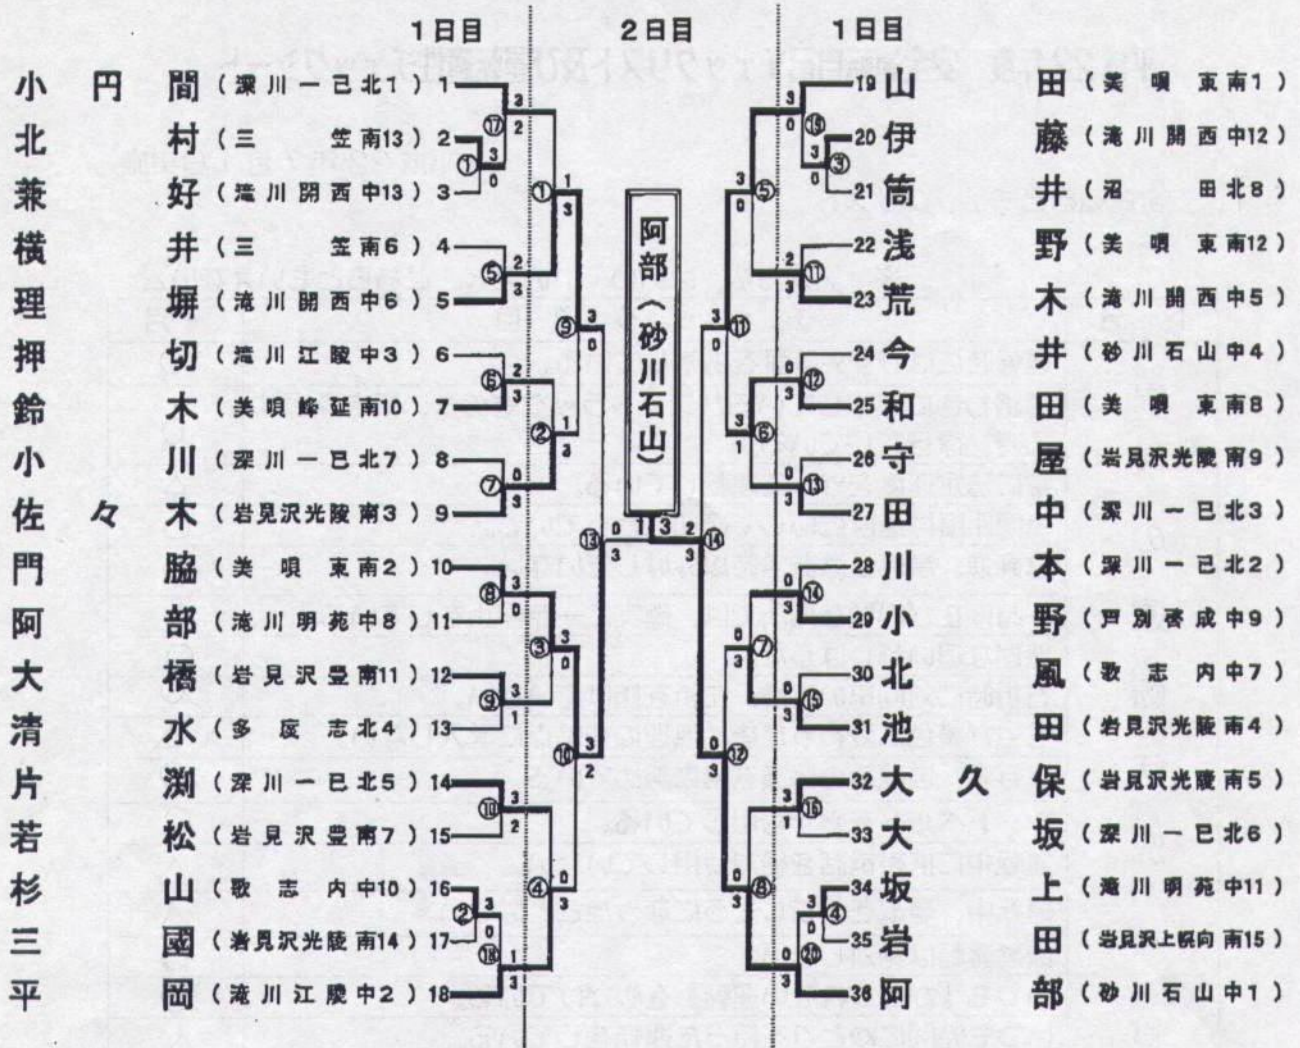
1日目　2日目　1日目

阿部（砂川石山）

小円間（深川一已北1）1
北村（三笠南13）2
兼好（滝川開西中13）3
横井（三笠南6）4
理塀（滝川開西中6）5
押切（滝川江陵中3）6
鈴木（美唄峰延南10）7
小川（深川一已北7）8
佐々木（岩見沢光陵南3）9
門脇（美唄東南2）10
阿部（滝川明苑中8）11
大橋（岩見沢豊南11）12
清水（多度志北4）13
片渕（深川一已北5）14
若松（岩見沢豊南7）15
杉山（歌志内中10）16
三國（岩見沢光陵南14）17
平岡（滝川江陵中2）18

19 山田（美唄東南1）
20 伊藤（滝川開西中12）
21 筒井（沼田北8）
22 浅野（美唄東南12）
23 荒木（滝川開西中5）
24 今井（砂川石山中4）
25 和田（美唄東南8）
26 守屋（岩見沢光陵南9）
27 田中（深川一已北3）
28 川本（深川一已北2）
29 小野（芦別啓成中9）
30 北風（歌志内中7）
31 池田（岩見沢光陵南4）
32 大久保（岩見沢光陵南5）
33 大坂（深川一已北6）
34 坂上（滝川明苑中11）
35 岩田（岩見沢上幌向南15）
36 阿部（砂川石山中1）